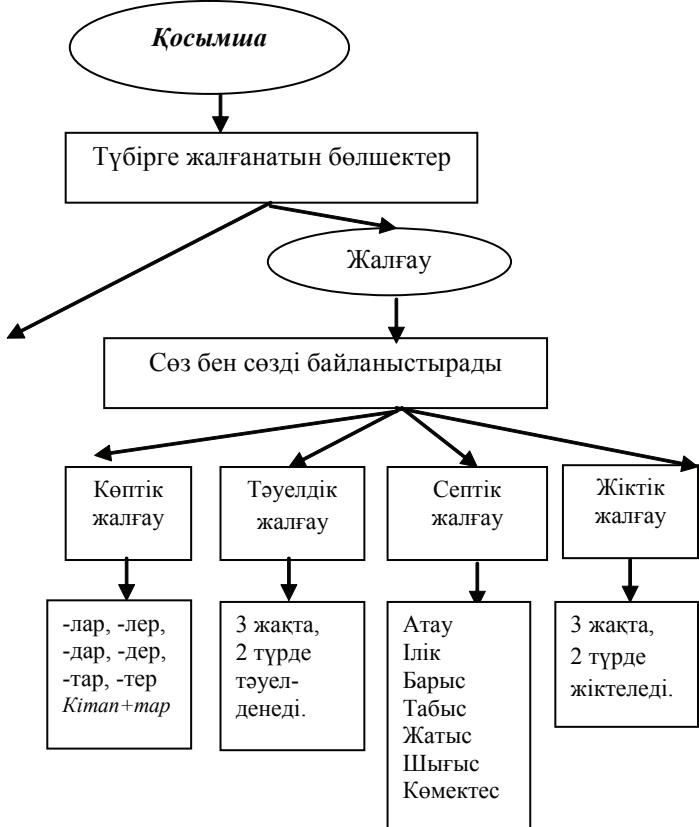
Қосымша

Түбірге жалғанатын бөлшектер

Жалғау

Сөз бен сөзді байланыстырады

Көптік жалғау

Тәуелдік жалғау

Септік жалғау

Жіктік жалғау

-лар, -лер, -дар, -дер, -тар, -тер Кітап+тар

3 жақта, 2 түрде тәуелденеді.

Атау
Ілік
Барыс
Табыс
Жатыс
Шығыс
Көмектес

3 жақта, 2 түрде жіктеледі.